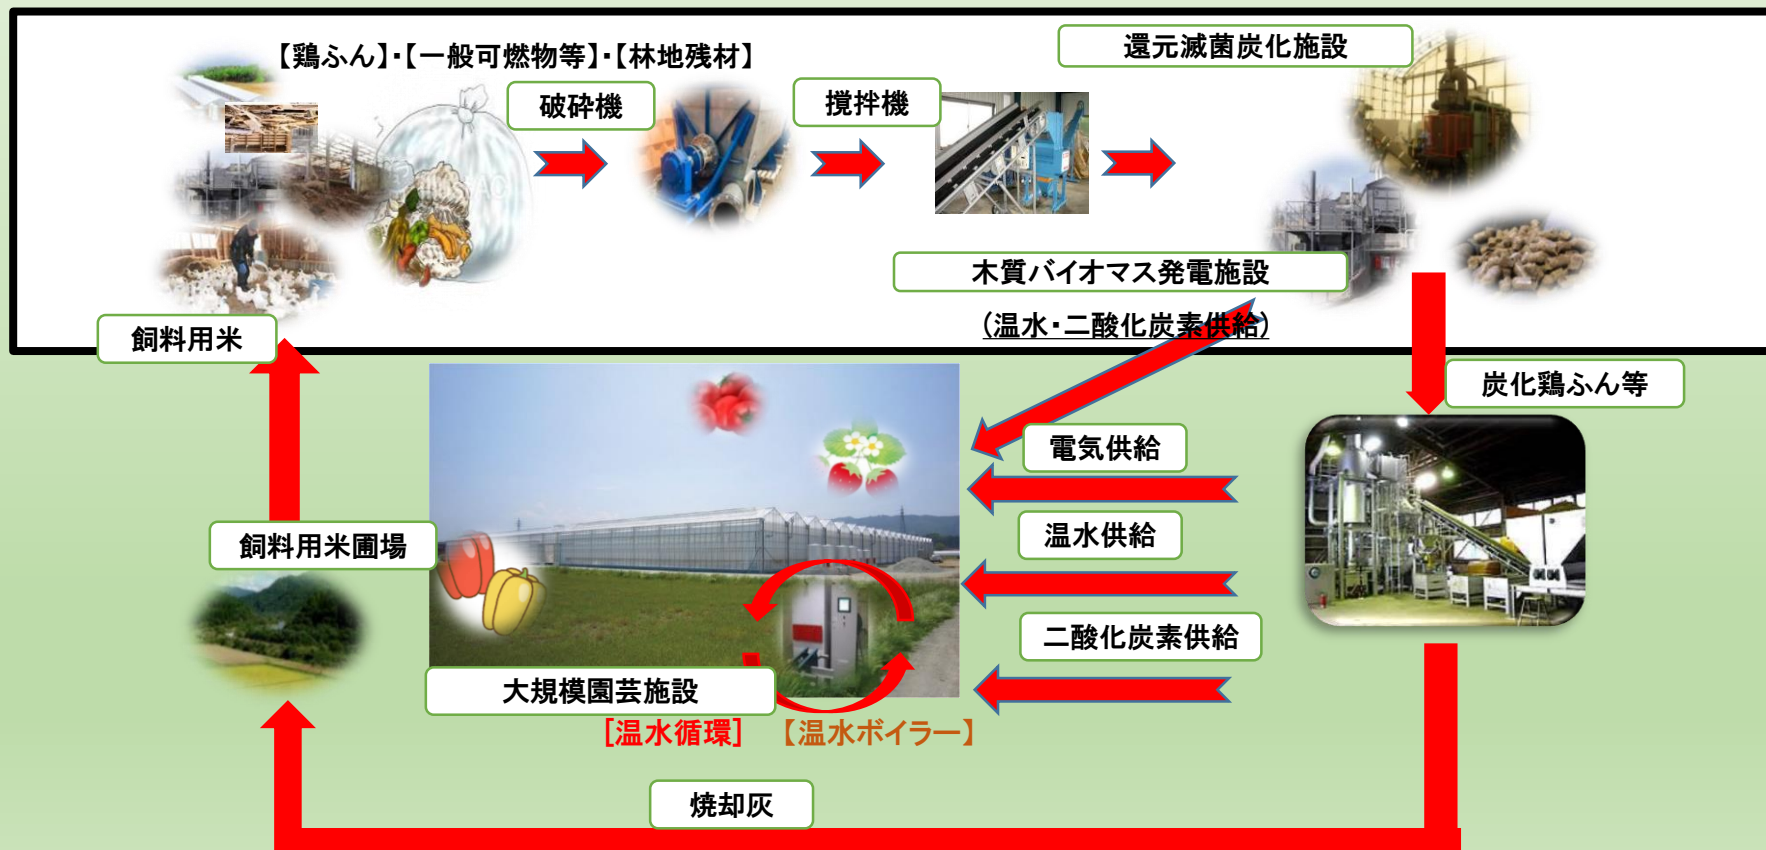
【鶏ふん】･【一般可燃物等】･【林地残材】

破砕機

撹拌機

還元滅菌炭化施設

木質バイオマス発電施設

(温水･二酸化炭素供給)

飼料用米

炭化鶏ふん等

電気供給

温水供給

二酸化炭素供給

飼料用米圃場

大規模園芸施設

[温水循環]

【温水ボイラー】

焼却灰